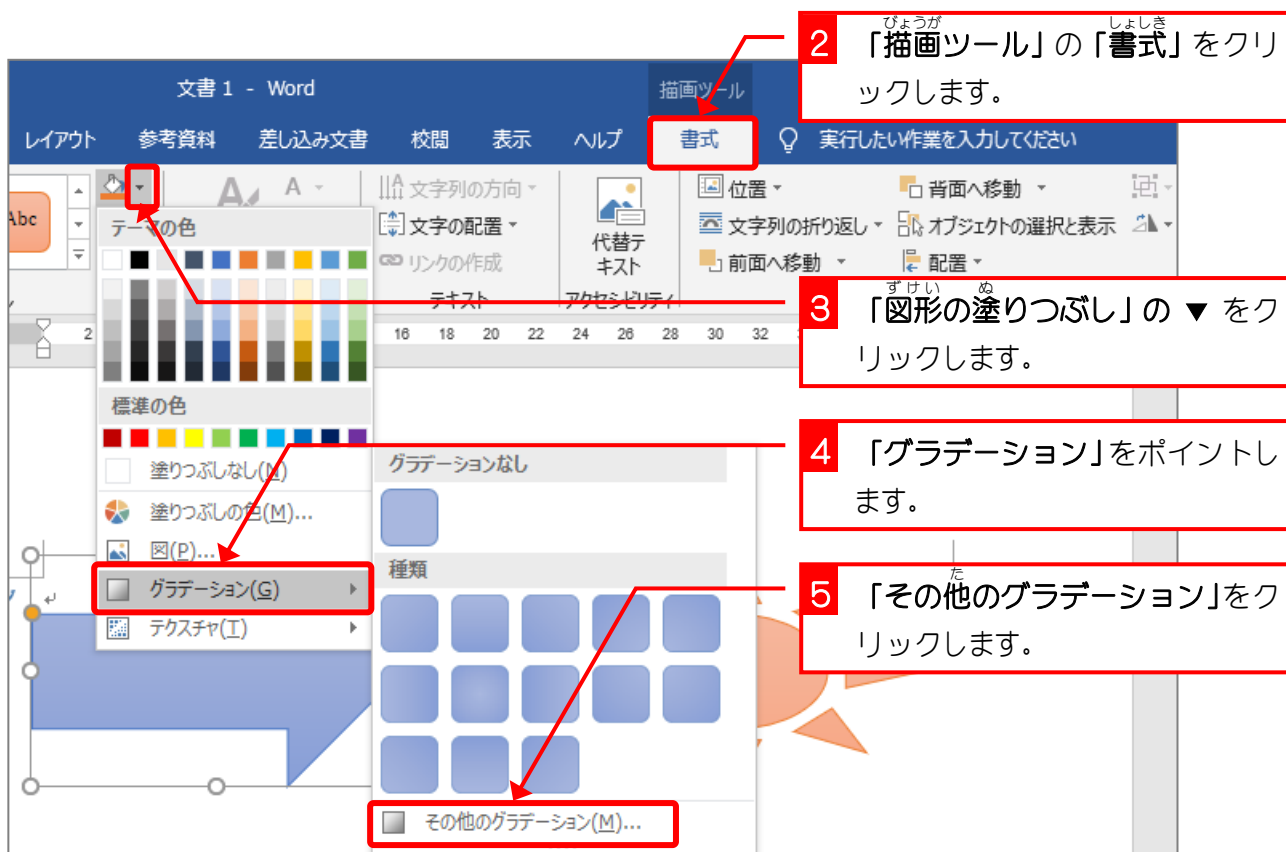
文書 1 - Word

描画ツール

レイアウト 参考資料 差し込み文書 校閲 表示 ヘルプ 書式 実行したい作業を入力してください

2 「描画ツール」の「書式」をクリックします。

Abc

テーマの色

標準の色

塗りつぶしなし(N)

塗りつぶしの色(M)...

図(P)...

グラデーション(G)

テクスチャ(T)

文字列の方向

文字の配置

リンクの作成

テキスト

代替テキスト

アクセシビリティ

位置

文字列の折り返し

前面へ移動

背面へ移動

オブジェクトの選択と表示

配置

3 「図形の塗りつぶし」の ▼ をクリックします。

2 16 18 20 22 24 26 28 30 32

グラデーションなし

種類

4 「グラデーション」をポイントします。

5 「その他のグラデーション」をクリックします。

その他のグラデーション(M)...